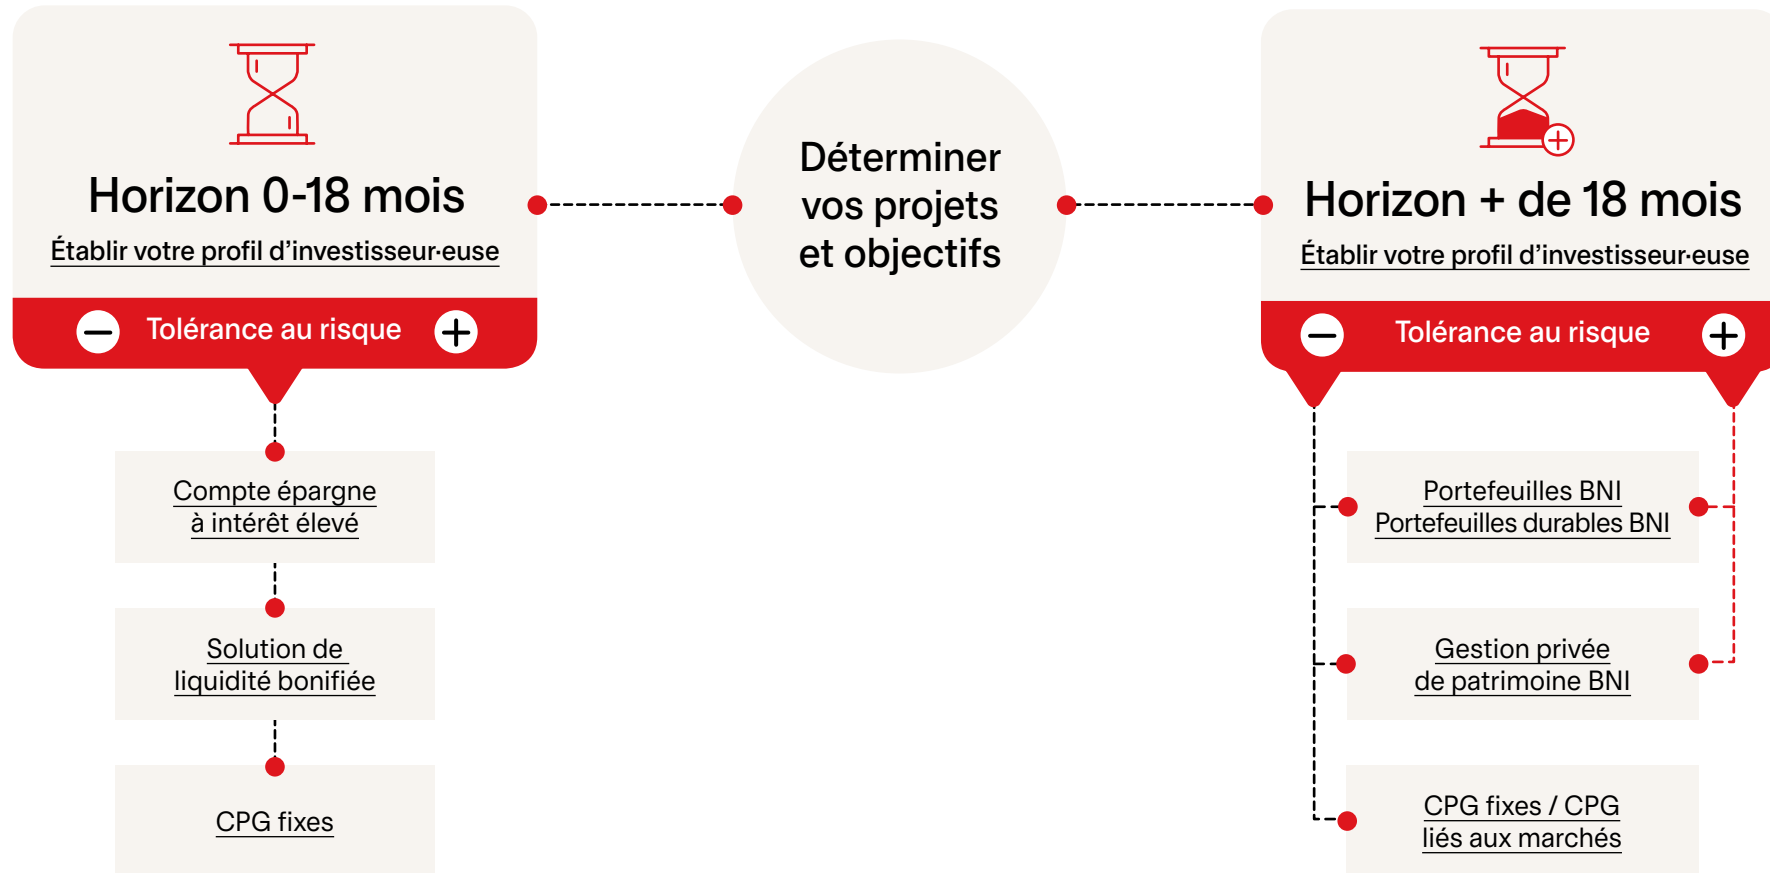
Horizon 0-18 mois

Établir votre profil d'investisseur·euse

Tolérance au risque

Compte épargne à intérêt élevé

Solution de liquidité bonifiée

CPG fixes

Déterminer vos projets et objectifs

Horizon + de 18 mois

Établir votre profil d'investisseur·euse

Tolérance au risque

Portefeuilles BNI
Portefeuilles durables BNI

Gestion privée de patrimoine BNI

CPG fixes / CPG liés aux marchés